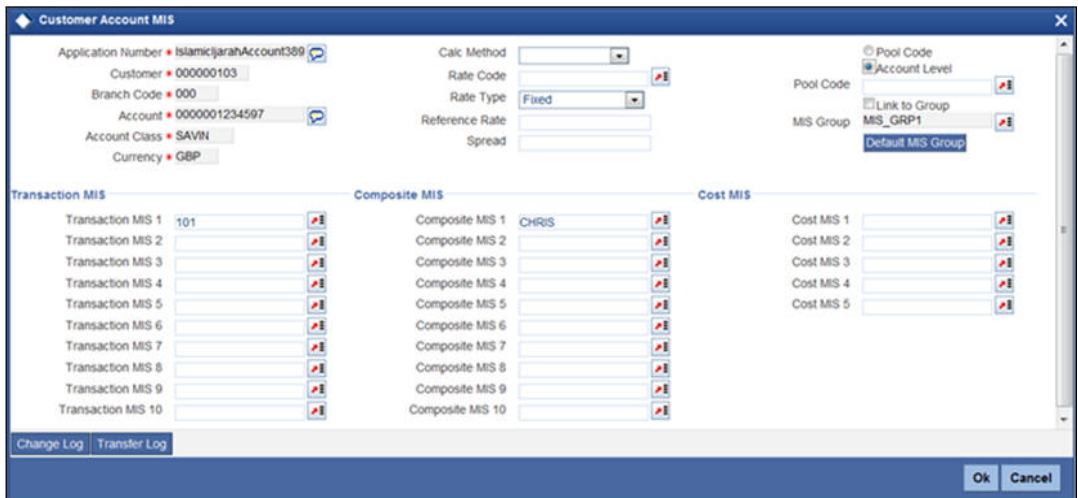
Customer Account MIS

Application Number • IslamicIjarahAccount389
Customer • 000000103
Branch Code • 000
Account • 0000001234597
Account Class • SAVIN
Currency • GBP

Calc Method
Rate Code
Rate Type Fixed
Reference Rate
Spread

Pool Code
Account Level
Pool Code
Link to Group
MIS Group MIS_GRP1
Default MIS Group

Transaction MIS
Transaction MIS 1 101
Transaction MIS 2
Transaction MIS 3
Transaction MIS 4
Transaction MIS 5
Transaction MIS 6
Transaction MIS 7
Transaction MIS 8
Transaction MIS 9
Transaction MIS 10

Composite MIS
Composite MIS 1 CHRIS
Composite MIS 2
Composite MIS 3
Composite MIS 4
Composite MIS 5
Composite MIS 6
Composite MIS 7
Composite MIS 8
Composite MIS 9
Composite MIS 10

Cost MIS
Cost MIS 1
Cost MIS 2
Cost MIS 3
Cost MIS 4
Cost MIS 5

Change Log Transfer Log

Ok Cancel